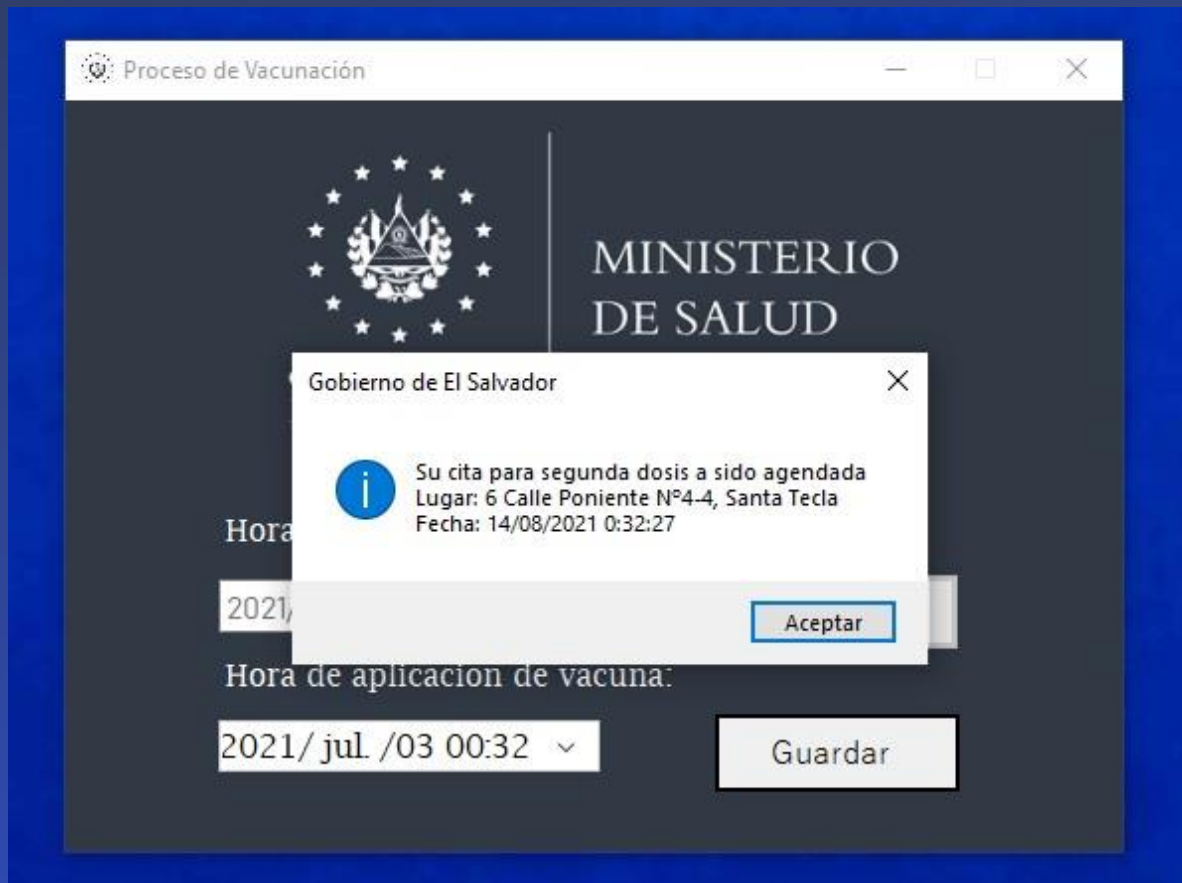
Proceso de Vacunación

MINISTERIO
DE SALUD

Gobierno de El Salvador

Su cita para segunda dosis a sido agendada
Lugar: 6 Calle Poniente N°4-4, Santa Tecla
Fecha: 14/08/2021 0:32:27

Aceptar

Hora

2021/

Hora de aplicacion de vacuna:

2021/ jul. /03 00:32

Guardar